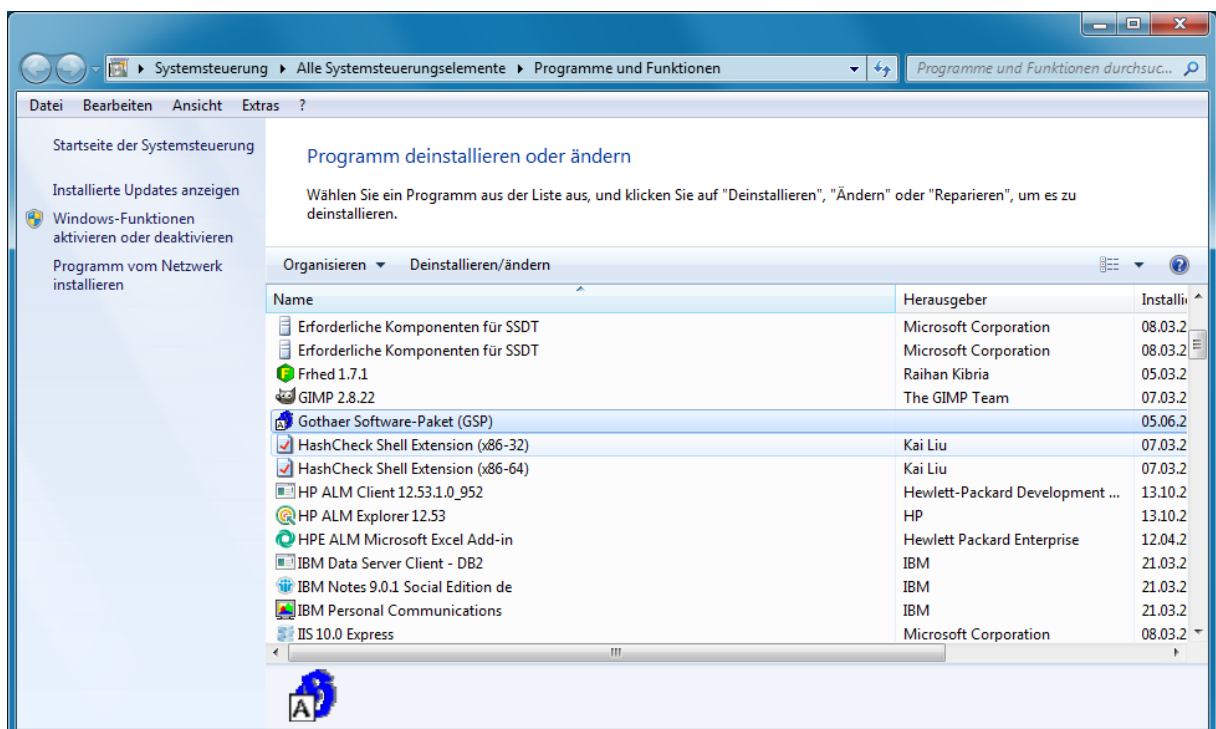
Systemsteuerung ▸ Alle Systemsteuerungselemente ▸ Programme und Funktionen

Programme und Funktionen durchsuc...

Datei Bearbeiten Ansicht Extras ?

Startseite der Systemsteuerung

Installierte Updates anzeigen

Windows-Funktionen aktivieren oder deaktivieren

Programm vom Netzwerk installieren

Programm deinstallieren oder ändern

Wählen Sie ein Programm aus der Liste aus, und klicken Sie auf "Deinstallieren", "Ändern" oder "Reparieren", um es zu deinstallieren.

Organisieren ▾ Deinstallieren/ändern

| Name | Herausgeber | Installi |
|---|---|---|
| Erforderliche Komponenten für SSDT | Microsoft Corporation | 08.03.2 |
| Erforderliche Komponenten für SSDT | Microsoft Corporation | 08.03.2 |
| Frhed 1.7.1 | Raihan Kibria | 05.03.2 |
| GIMP 2.8.22 | The GIMP Team | 07.03.2 |
| Gothaer Software-Paket (GSP) | | 05.06.2 |
| HashCheck Shell Extension (x86-32) | Kai Liu | 07.03.2 |
| HashCheck Shell Extension (x86-64) | Kai Liu | 07.03.2 |
| HP ALM Client 12.53.1.0_952 | Hewlett-Packard Development ... | 13.10.2 |
| HP ALM Explorer 12.53 | HP | 13.10.2 |
| HPE ALM Microsoft Excel Add-in | Hewlett Packard Enterprise | 12.04.2 |
| IBM Data Server Client - DB2 | IBM | 21.03.2 |
| IBM Notes 9.0.1 Social Edition de | IBM | 21.03.2 |
| IBM Personal Communications | IBM | 21.03.2 |
| IIS 10.0 Express | Microsoft Corporation | 08.03.2 |